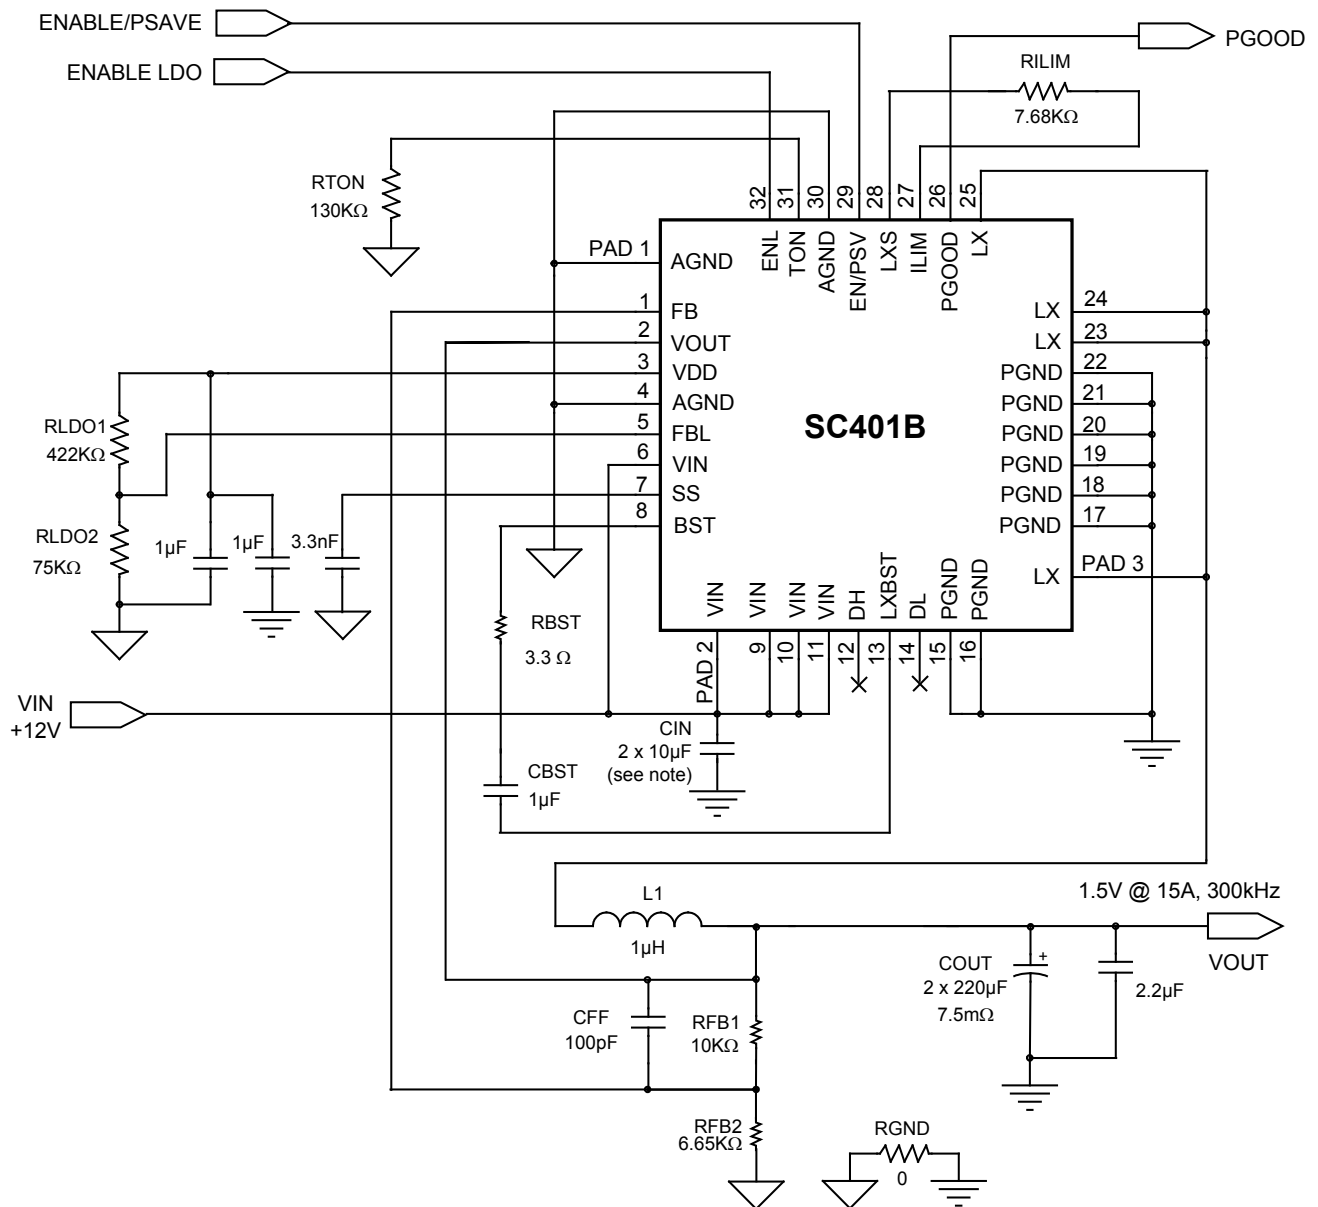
ENABLE/PSAVE

ENABLE LDO

PGOOD

RILIM
7.68KΩ

RTON
130KΩ

32 31 30 29 28 27 26 25

ENL TON AGND EN/PSV LXS ILIM PGOOD LX

PAD 1 AGND

1 FB
2 VOUT
3 VDD
4 AGND
5 FBL
6 VIN
7 SS
8 BST

SC401B

LX 24
LX 23
PGND 22
PGND 21
PGND 20
PGND 19
PGND 18
PGND 17
LX PAD 3

RLDO1
422KΩ

RLDO2
75KΩ

1µF 1µF 3.3nF

RBST
3.3 Ω

VIN VIN VIN VIN DH LXBST DL PGND PGND

PAD 2 9 10 11 12 13 14 15 16

VIN
+12V

CIN
2 x 10µF
(see note)

CBST
1µF

L1
1µH

1.5V @ 15A, 300kHz

VOUT

COUT
2 x 220µF
7.5mΩ

2.2µF

CFF
100pF

RFB1
10KΩ

RFB2
6.65KΩ

RGND
0